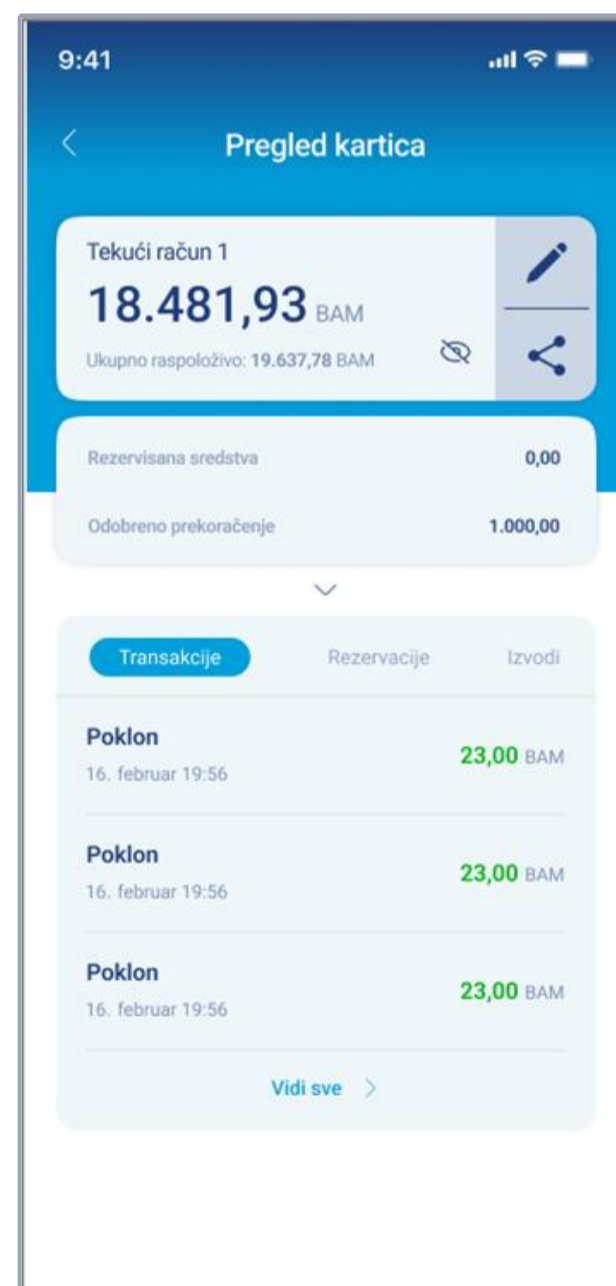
9:41

Pregled kartica

Tekući račun 1

18.481,93 BAM

Ukupno raspoloživo: 19.637,78 BAM

Rezervisana sredstva 0,00

Odobreno prekoračenje 1.000,00

Transakcije Rezervacije Izvodi

Poklon
16. februar 19:56
23,00 BAM

Poklon
16. februar 19:56
23,00 BAM

Poklon
16. februar 19:56
23,00 BAM

Vidi sve